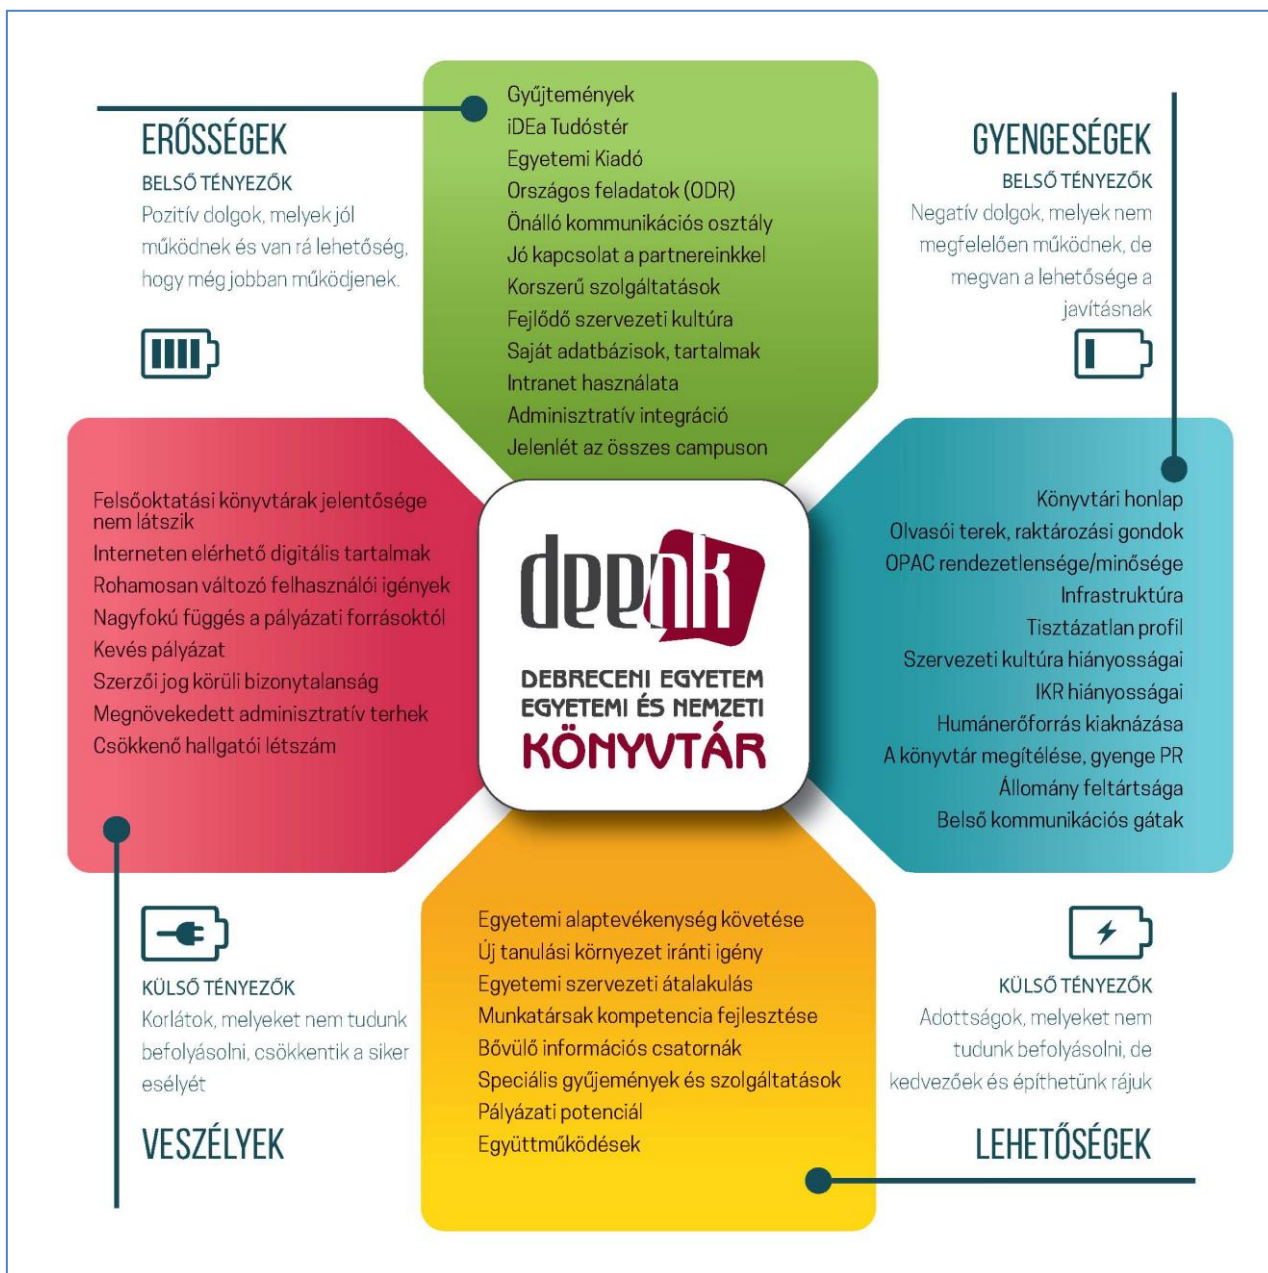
ERŐSSÉGEK
BELSŐ TÉNYEZŐK
Pozitív dolgok, melyek jól működnek és van rá lehetőség, hogy még jobban működjenek.

Gyűjtemények
iDEa Tudóstér
Egyetemi Kiadó
Országos feladatok (ODR)
Önálló kommunikációs osztály
Jó kapcsolat a partnereinkkel
Korszerű szolgáltatások
Fejlődő szervezeti kultúra
Saját adatbázisok, tartalmak
Intranet használata
Adminisztratív integráció
Jelenlét az összes campuson

GYENGESÉGEK
BELSŐ TÉNYEZŐK
Negatív dolgok, melyek nem megfelelően működnek, de megvan a lehetősége a javításnak

Felsőoktatási könyvtárak jelentősége nem látszik
Interneten elérhető digitális tartalmak
Rohamosan változó felhasználói igények
Nagyfokú függés a pályázati forrásoktól
Kevés pályázat
Szerzői jog körüli bizonytalanság
Megnövekedett adminisztratív terhek
Csökkenő hallgatói létszám

deenk
DEBRECENI EGYETEM
EGYETEMI ÉS NEMZETI
KÖNYVTÁR

Könyvtári honlap
Olvasói terek, raktározási gondok
OPAC rendezetlensége/minősége
Infrastruktúra
Tisztázatlan profil
Szervezeti kultúra hiányosságai
IKR hiányosságai
Humánerőforrás kiaknázása
A könyvtár megítélése, gyenge PR
Állomány feltártsága
Belső kommunikációs gátak

KÜLSŐ TÉNYEZŐK
Korlátok, melyeket nem tudunk befolyásolni, csökkentik a siker esélyét
VESZÉLYEK

Egyetemi alaptevékenység követése
Új tanulási környezet iránti igény
Egyetemi szervezeti átalakulás
Munkatársak kompetencia fejlesztése
Bővülő információs csatornák
Speciális gyűjtemények és szolgáltatások
Pályázati potenciál
Együttműködések

KÜLSŐ TÉNYEZŐK
Adottságok, melyeket nem tudunk befolyásolni, de kedvezőek és építhetünk rájuk
LEHETŐSÉGEK